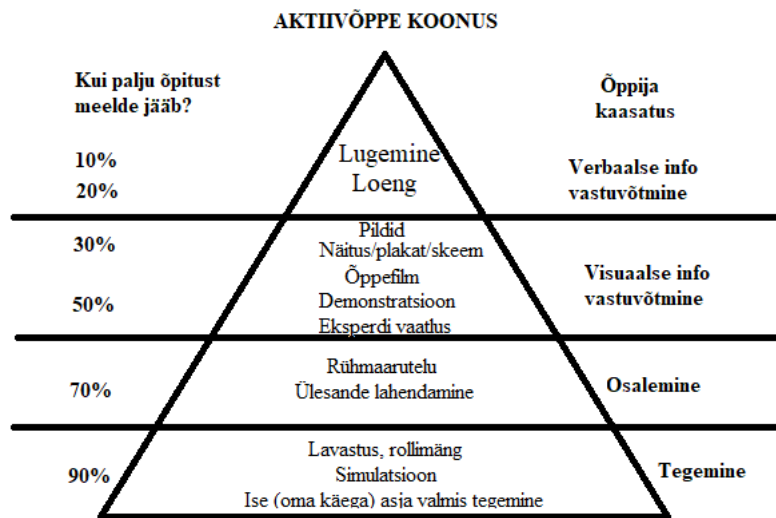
AKTIIVÕPPE KOONUS

Kui palju õpitust meelde jääb?

Õppija kaasatus

10%
20%

Lugemine
Loeng

Verbaalse info vastuvõtmine

30%

50%

Pildid
Näitus/plakat/skeem
Õppefilm
Demonstratsioon
Eksperdi vaatlus

Visuaalse info vastuvõtmine

70%

Rühmaarutelu
Ülesande lahendamine

Osalemine

90%

Lavastus, rollimäng
Simulatsioon
Ise (oma käega) asja valmis tegemine

Tegemine